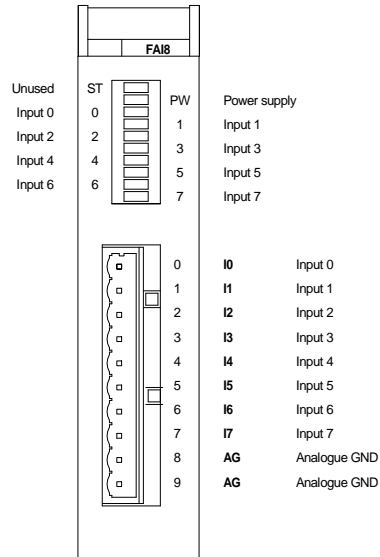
FAI8

Unused ST
Input 0 0
Input 2 2
Input 4 4
Input 6 6

PW Power supply
1 Input 1
3 Input 3
5 Input 5
7 Input 7

| | | |
|---|---|---|
| 0 | **I0** | Input 0 |
| 1 | **I1** | Input 1 |
| 2 | **I2** | Input 2 |
| 3 | **I3** | Input 3 |
| 4 | **I4** | Input 4 |
| 5 | **I5** | Input 5 |
| 6 | **I6** | Input 6 |
| 7 | **I7** | Input 7 |
| 8 | **AG** | Analogue GND |
| 9 | **AG** | Analogue GND |